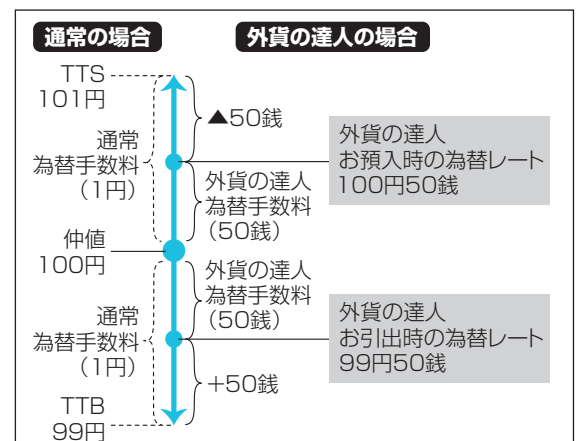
通常の場合

外貨の達人の場合

TTS
101円

▲50銭

通常
為替手数料
（1円）

外貨の達人
お預入時の為替レート
100円50銭

外貨の達人
為替手数料
（50銭）

仲値
100円

外貨の達人
為替手数料
（50銭）

通常
為替手数料
（1円）

外貨の達人
お引出時の為替レート
99円50銭

+50銭

TTB
99円